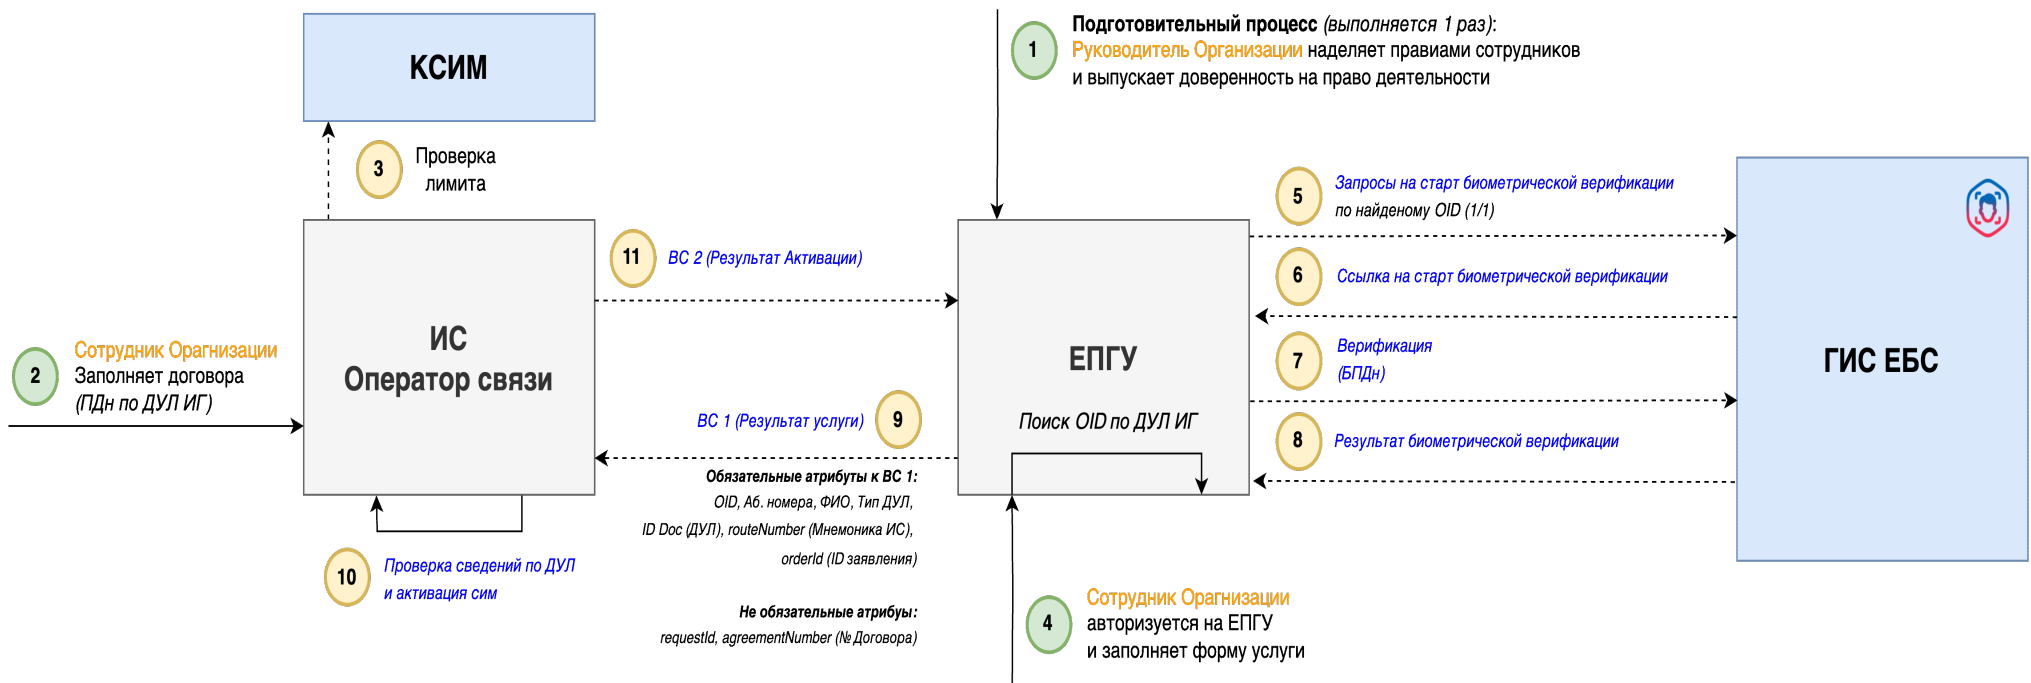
КСИМ

1 Подготовительный процесс (выполняется 1 раз): Руководитель Организации наделяет правиами сотрудников и выпускает доверенность на право деятельности

3 Проверка лимита

5 Запросы на старт биометрической верификации по найденому OID (1/1)

11 ВС 2 (Результат Активации)

6 Ссылка на старт биометрической верификации

2 Сотрудник Оргнизации Заполняет договора (ПДн по ДУЛ ИГ)

ИС Оператор связи

ЕПГУ

Поиск OID по ДУЛ ИГ

7 Верификация (БПДн)

ГИС ЕБС

ВС 1 (Результат услуги) 9

8 Результат биометрической верификации

Обязательные атрибуты к ВС 1: OID, Аб. номера, ФИО, Тип ДУЛ, ID Doc (ДУЛ), routeNumber (Мнемоника ИС), orderId (ID заявления)

Не обязательные атрибуы: requestId, agreementNumber (№ Договора)

10 Проверка сведений по ДУЛ и активация сим

4 Сотрудник Оргнизации авторизуется на ЕПГУ и заполняет форму услуги